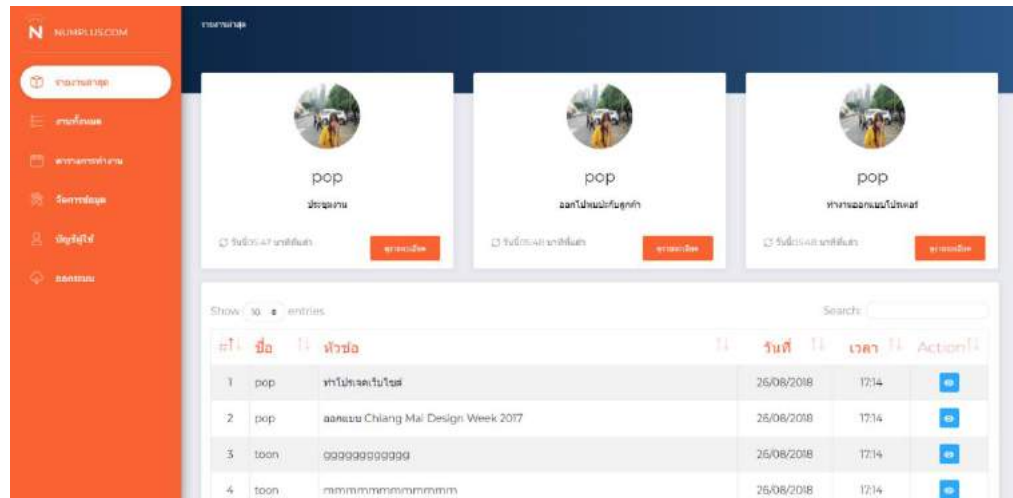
N NUMPLUS.COM

รายงานล่าสุด

งานทั้งหมด

ตารางการทำงาน

จัดการข้อมูล

บัญชีผู้ใช้

ออกระบบ

รายงานล่าสุด

pop

ประชุมงาน

วันนี้05:47 นาทีที่แล้ว

ดูรายละเอียด

pop

ออกไปพบปะกับลูกค้า

วันนี้05:48 นาทีที่แล้ว

ดูรายละเอียด

pop

ทำงานออกแบบโปรเจค

วันนี้05:48 นาทีที่แล้ว

ดูรายละเอียด

Show 10 entries

Search:

| # | ชื่อ | หัวข้อ | วันที่ | เวลา | Action |
|---|---|---|---|---|---|
| 1 | pop | ทำโปรเจคเว็บไซต์ | 26/08/2018 | 17:14 | |
| 2 | pop | ออกแบบ Chiang Mai Design Week 2017 | 26/08/2018 | 17:14 | |
| 3 | toon | gggggggggggg | 26/08/2018 | 17:14 | |
| 4 | toon | mmmmmmmmmmmm | 26/08/2018 | 17:14 | |